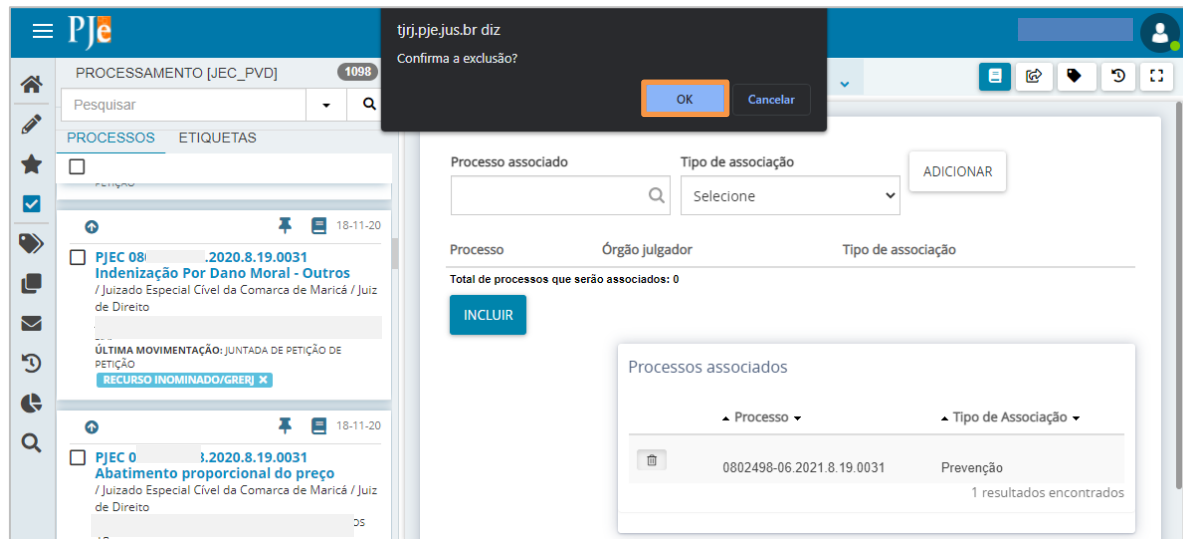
PJe

tjrj.pje.jus.br diz
Confirma a exclusão?
OK
Cancelar

PROCESSAMENTO [JEC_PVD] 1098
Pesquisar
PROCESSOS ETIQUETAS

PETIÇÃO

18-11-20
PJEC 08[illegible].2020.8.19.0031
Indenização Por Dano Moral - Outros
/ Juizado Especial Cível da Comarca de Maricá / Juiz de Direito
ÚLTIMA MOVIMENTAÇÃO: JUNTADA DE PETIÇÃO DE PETIÇÃO
RECURSO INOMINADO/GRERJ ×

18-11-20
PJEC 0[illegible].2020.8.19.0031
Abatimento proporcional do preço
/ Juizado Especial Cível da Comarca de Maricá / Juiz de Direito

Processo associado
Tipo de associação
Selecione
ADICIONAR
Processo
Órgão julgador
Tipo de associação
Total de processos que serão associados: 0
INCLUIR

Processos associados
Processo
Tipo de Associação
0802498-06.2021.8.19.0031
Prevenção
1 resultados encontrados